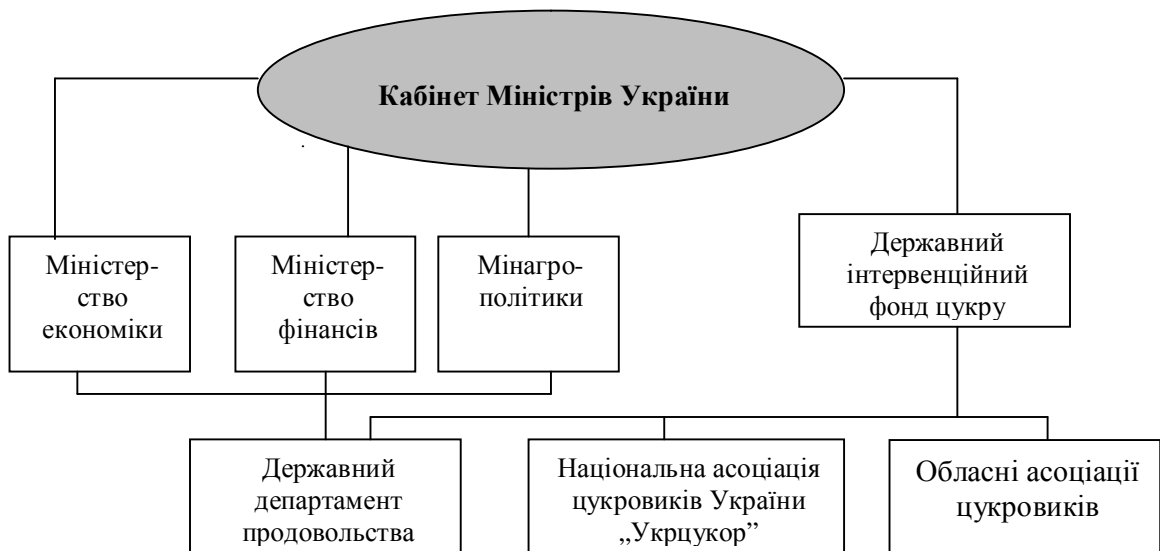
Кабінет Міністрів України

Міністерство економіки

Міністерство фінансів

Мінагрополітики

Державний інтервенційний фонд цукру

Державний департамент продовольства

Національна асоціація цукровиків України „Укрцукор"

Обласні асоціації цукровиків